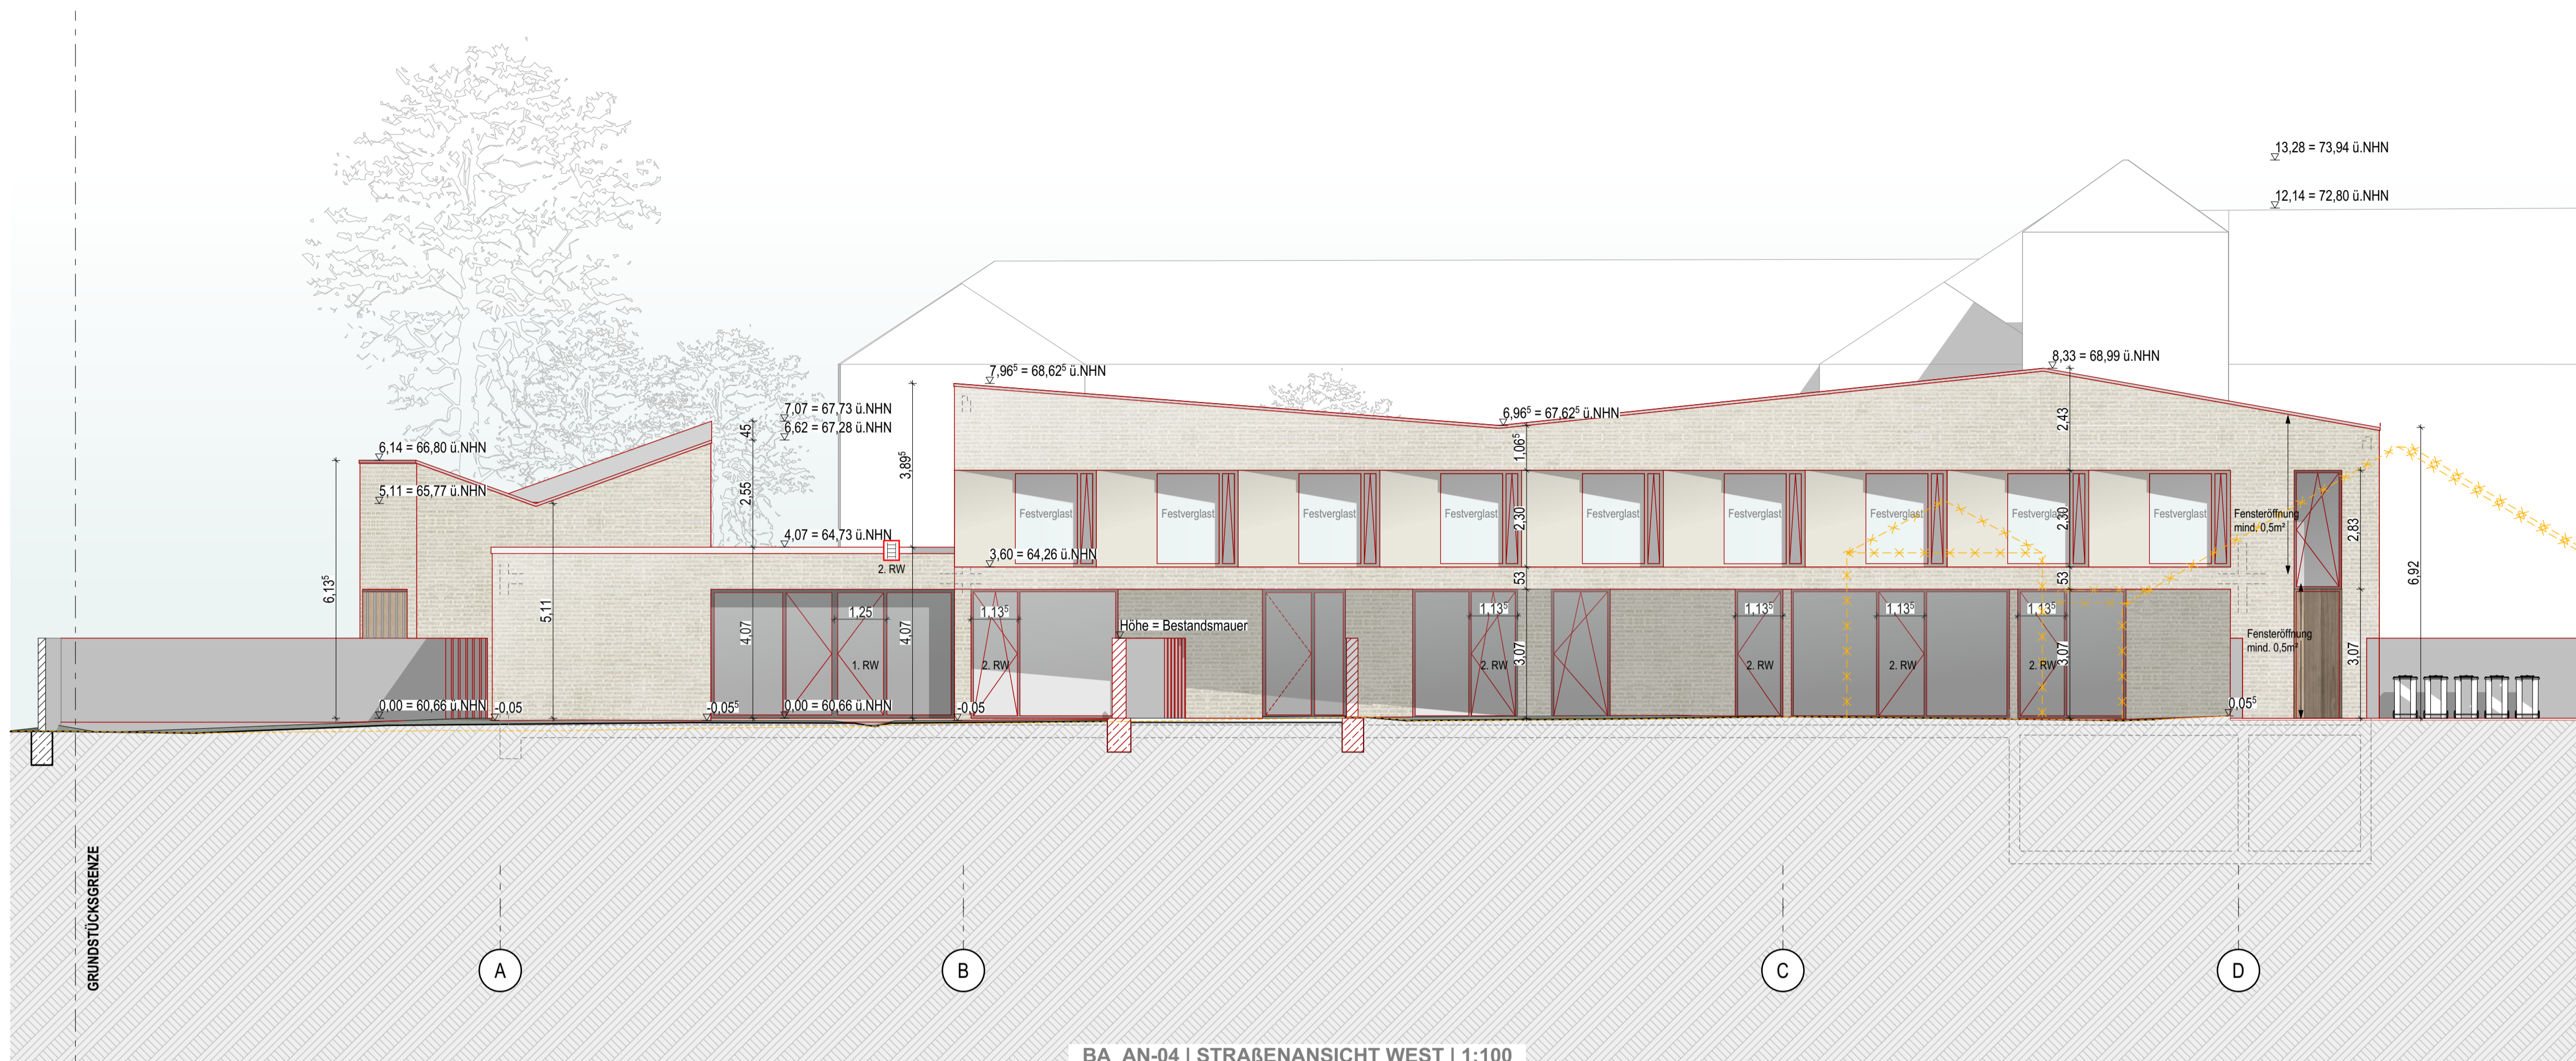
13,28 = 73,94 ü.NHN

12,14 = 72,80 ü.NHN

8,33 = 68,99 ü.NHN

$7,96^5$ = $68,62^5$ ü.NHN

$6,96^5$ = $67,62^5$ ü.NHN

7,07 = 67,73 ü.NHN

6,62 = 67,28 ü.NHN

6,14 = 66,80 ü.NHN

5,11 = 65,77 ü.NHN

4,07 = 64,73 ü.NHN

3,60 = 64,26 ü.NHN

45

2,55

$3,89^5$

$6,13^5$

5,11

2. RW

$1,06^5$

2,43

2,30

2,30

53

53

2,83

6,92

Festverglast

Festverglast

Festverglast

Festverglast

Festverglast

Festverglast

Festverglast

Festverglast

Festverglast

Fensteröffnung mind. 0,5m²

Fensteröffnung mind. 0,5m²

1,25

4,07

4,07

1. RW

$1,13^5$

$1,13^5$

$1,13^5$

$1,13^5$

$1,13^5$

Höhe = Bestandsmauer

2. RW

2. RW

2. RW

2. RW

2. RW

3,07

3,07

3,07

0,00 = 60,66 ü.NHN

-0,05

$-0,05^5$

0,00 = 60,66 ü.NHN

-0,05

$0,05^5$

GRUNDSTÜCKSGRENZE

A

B

C

D

BA_AN-04 | STRAßENANSICHT WEST | 1:100